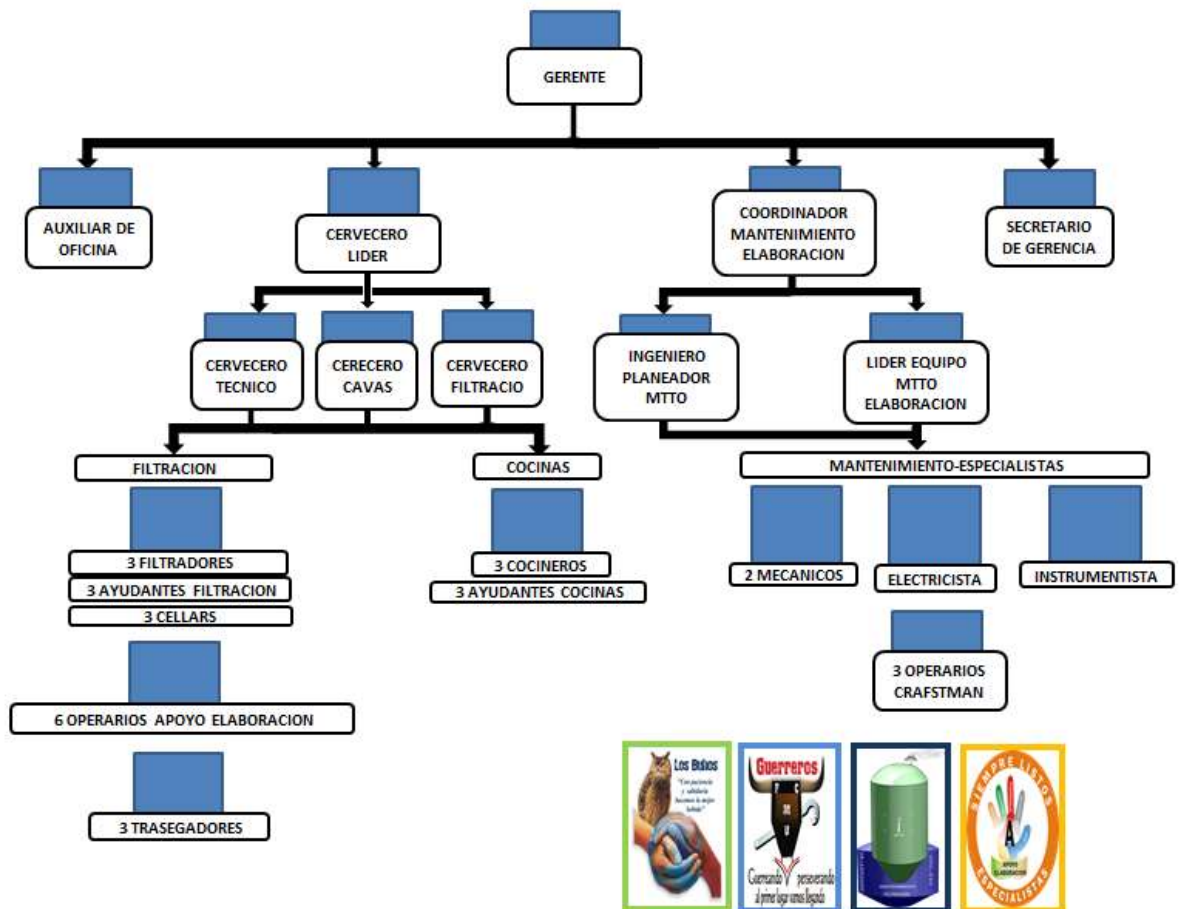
GERENTE

AUXILIAR DE OFICINA

CERVECERO LIDER

COORDINADOR MANTENIMIENTO ELABORACION

SECRETARIO DE GERENCIA

CERVECERO TECNICO

CERECERO CAVAS

CERVECERO FILTRACIO

INGENIERO PLANEADOR MTTO

LIDER EQUIPO MTTO ELABORACION

FILTRACION

COCINAS

MANTENIMIENTO-ESPECIALISTAS

3 FILTRADORES
3 AYUDANTES FILTRACION
3 CELLARS

3 COCINEROS
3 AYUDANTES COCINAS

2 MECANICOS

ELECTRICISTA

INSTRUMENTISTA

3 OPERARIOS CRAFTSMAN

6 OPERARIOS APOYO ELABORACION

3 TRASEGADORES

Los Búhos
"Con paciencia y sabiduría hacemos la mejor labor."

Guerreros
Guerreando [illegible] perseverando al primer lugar vamos llegando

SIEMPRE LISTOS
APOYO ELABORACION
ESPECIALISTAS